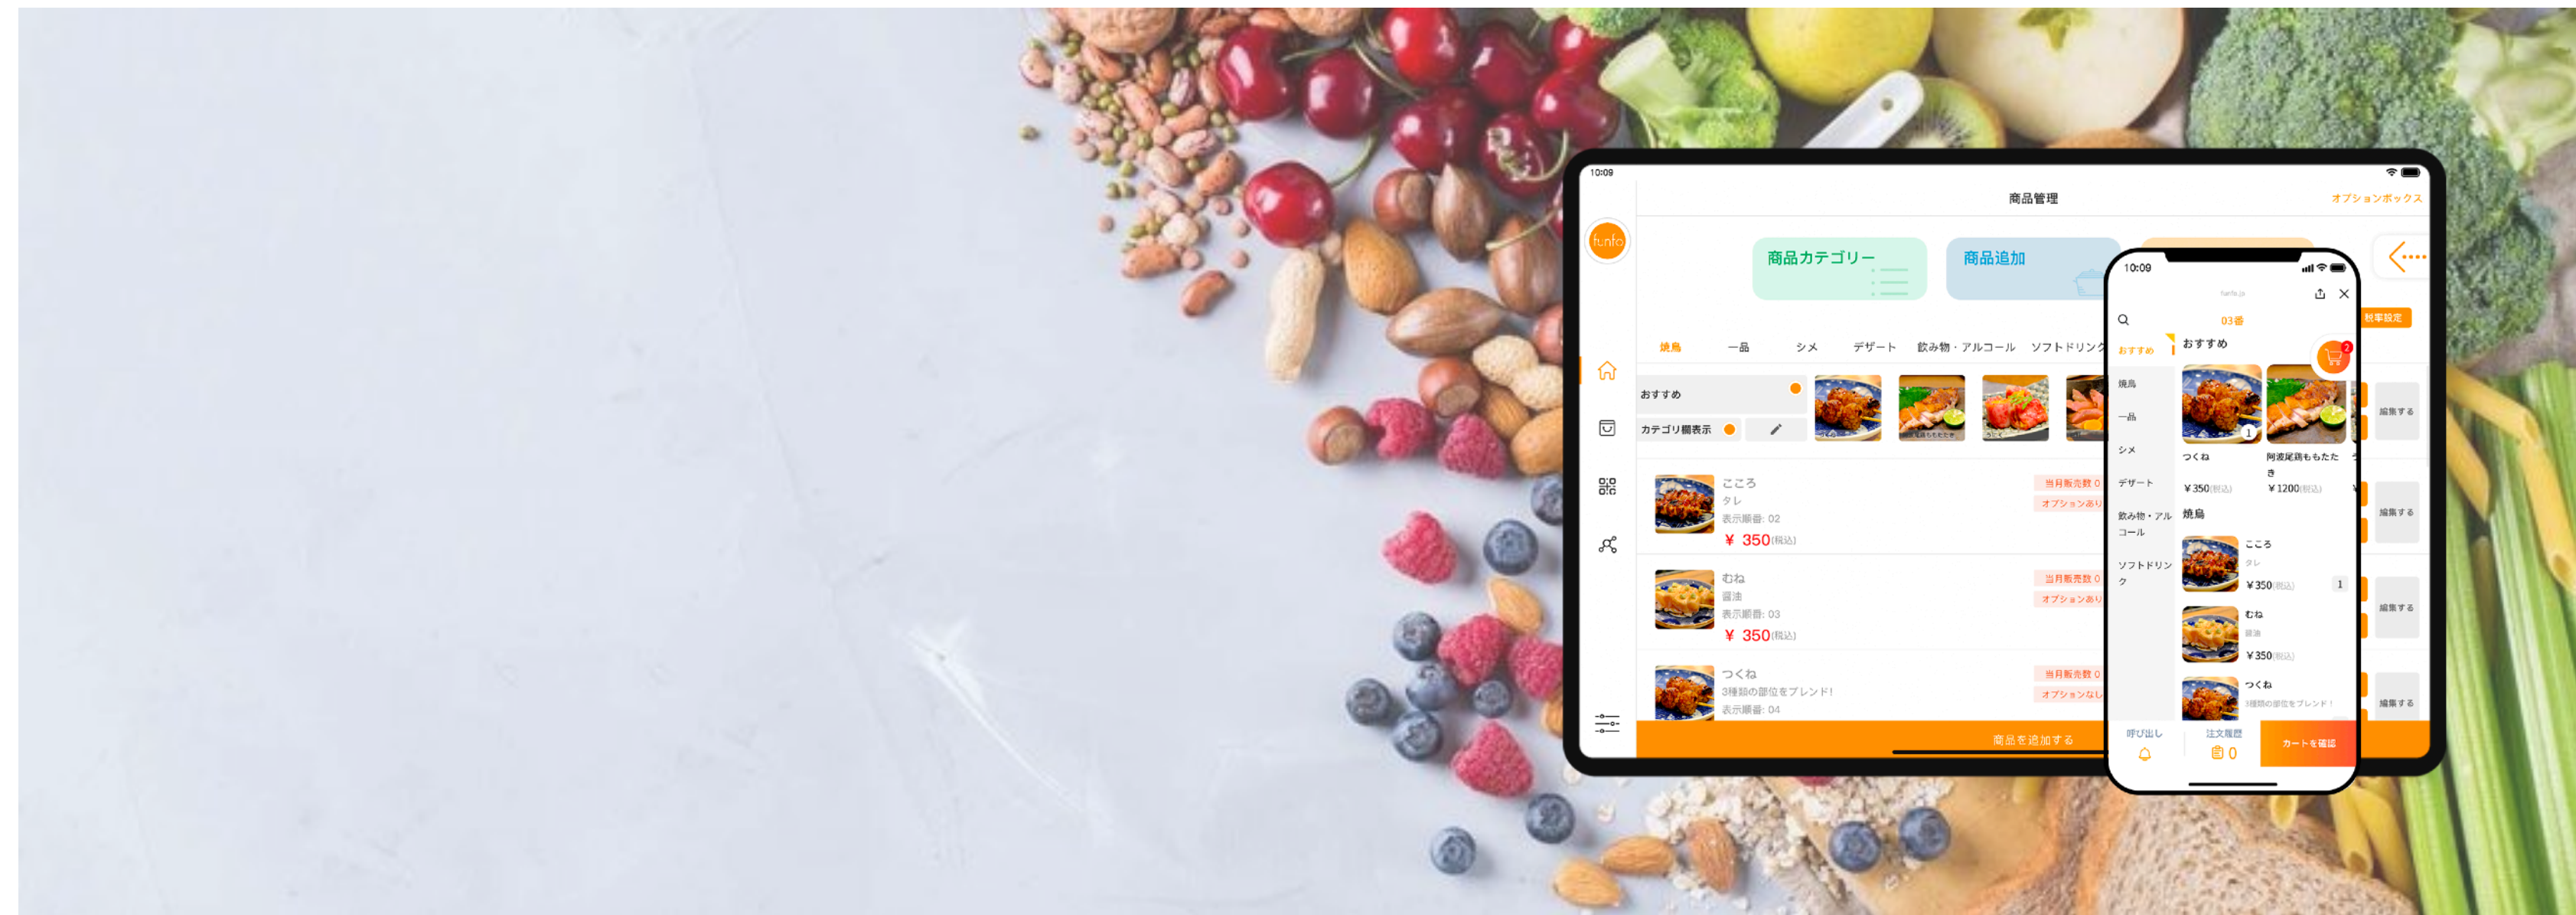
10:09

商品管理

オプションボックス

funfo

商品カテゴリー

商品追加

焼鳥 一品 シメ デザート 飲み物・アルコール ソフトドリンク

おすすめ

カテゴリ欄表示

こころ
タレ
表示順番: 02
¥ 350(税込)

当月販売数 0
オプションあり

むね
醤油
表示順番: 03
¥ 350(税込)

当月販売数 0
オプションあり

つくね
3種類の部位をブレンド!
表示順番: 04

当月販売数 0
オプションなし

商品を追加する

編集する
編集する
編集する
編集する

10:09

funfo.jp

03番

おすすめ

焼鳥
一品
シメ
デザート
飲み物・アルコール
ソフトドリンク

おすすめ

つくね
¥350(税込)

阿波尾鶏ももたたき
¥1200(税込)

焼鳥

こころ
タレ
¥350(税込)
1

むね
醤油
¥350(税込)

つくね
3種類の部位をブレンド!

呼び出し
注文履歴
0
カートを確認